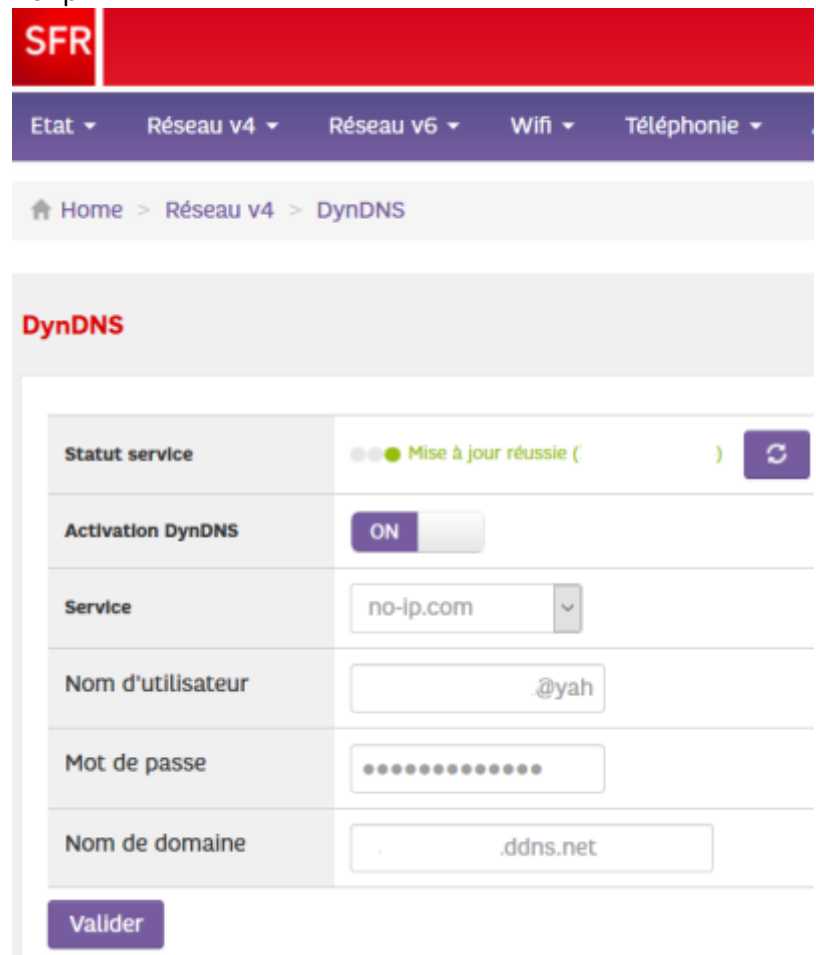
SFR

Etat ▾ Réseau v4 ▾ Réseau v6 ▾ Wifi ▾ Téléphonie ▾

Home > Réseau v4 > DynDNS

DynDNS

| | |
|---|---|
| Statut service | Mise à jour réussie ( ) |
| Activation DynDNS | ON |
| Service | no-ip.com |
| Nom d'utilisateur | .@yah |
| Mot de passe | ●●●●●●●●●●●●● |
| Nom de domaine | .ddns.net |

Valider